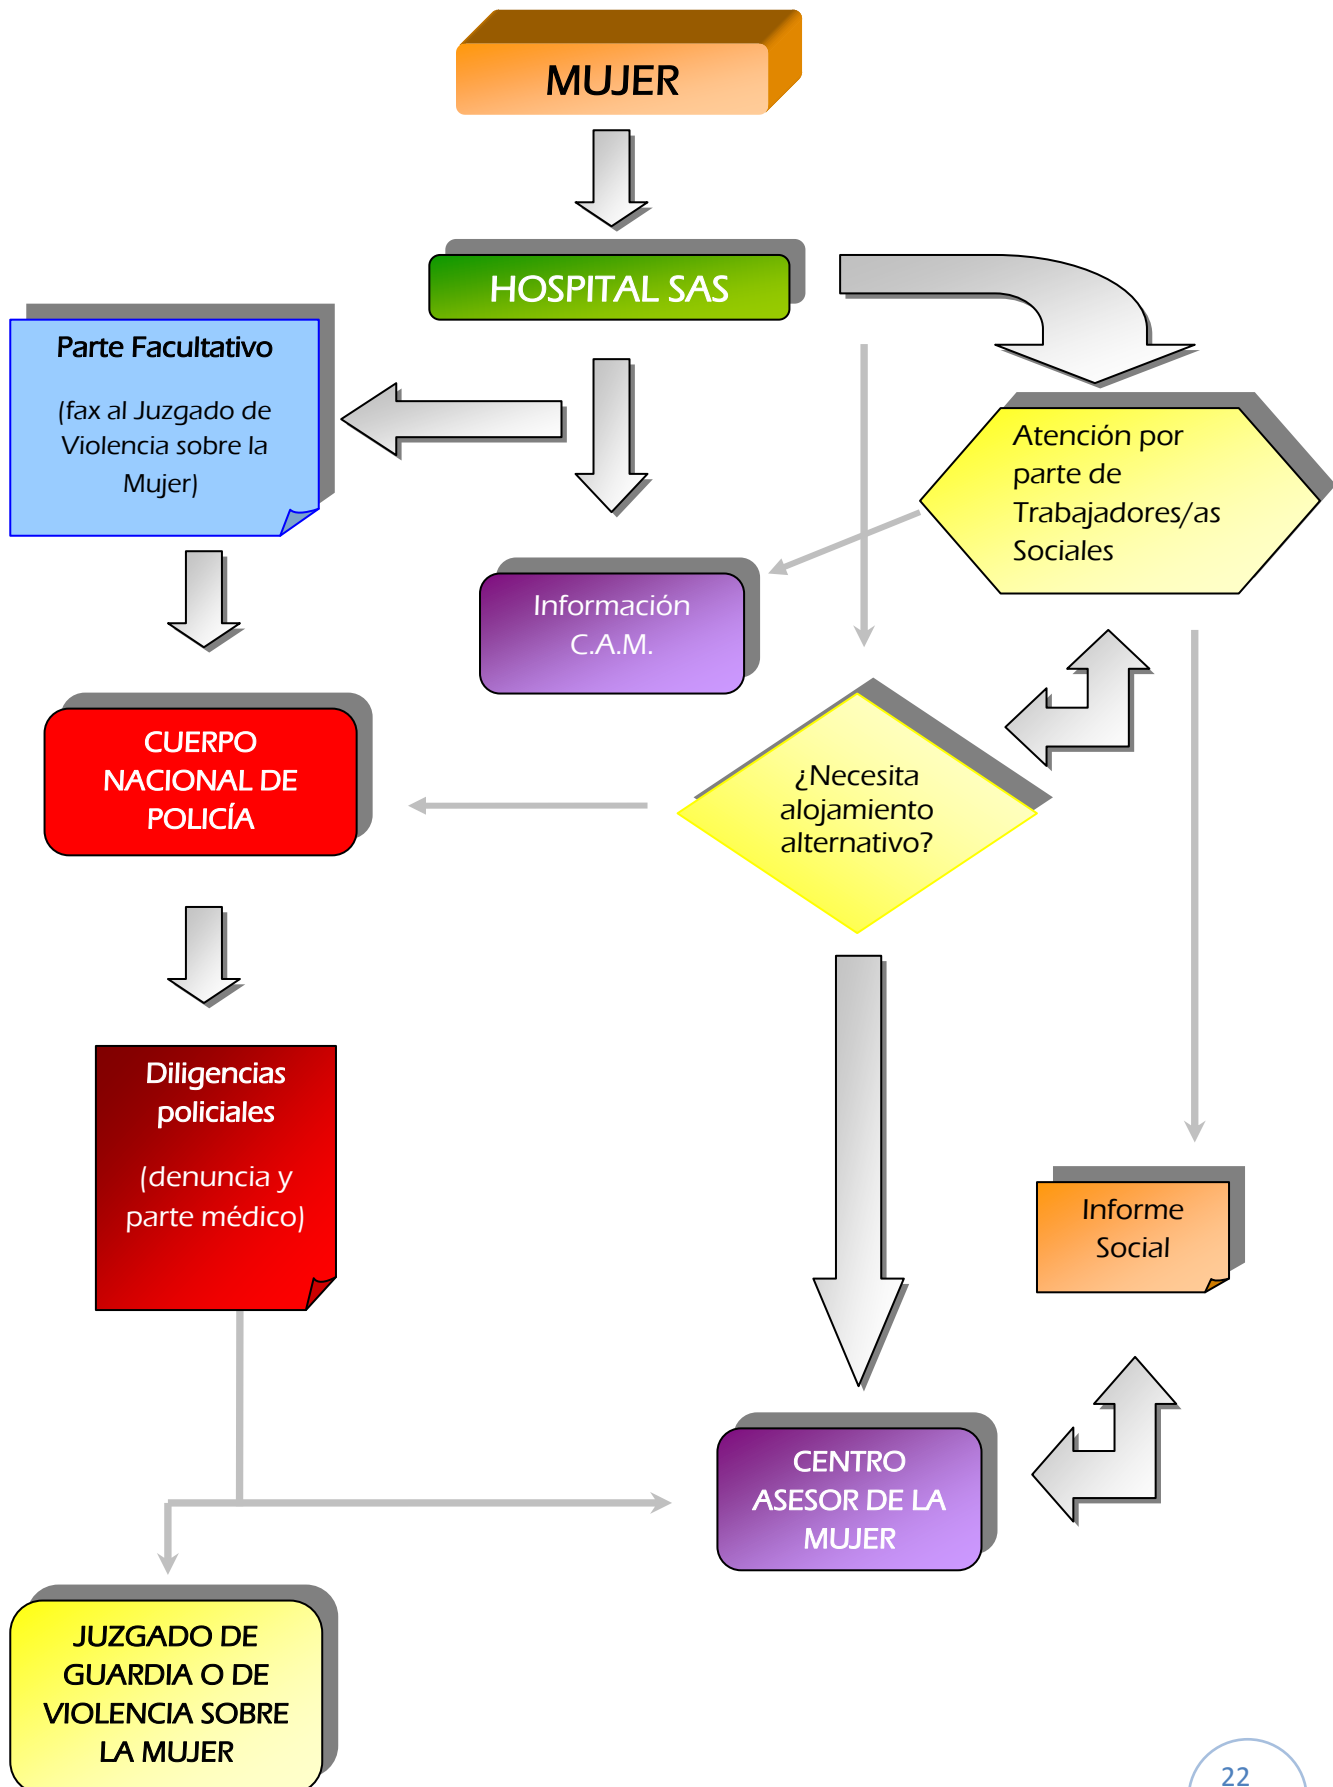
MUJER

HOSPITAL SAS

Parte Facultativo

(fax al Juzgado de Violencia sobre la Mujer)

Atención por parte de Trabajadores/as Sociales

Información C.A.M.

CUERPO NACIONAL DE POLICÍA

¿Necesita alojamiento alternativo?

Diligencias policiales

(denuncia y parte médico)

Informe Social

CENTRO ASESOR DE LA MUJER

JUZGADO DE GUARDIA O DE VIOLENCIA SOBRE LA MUJER

22